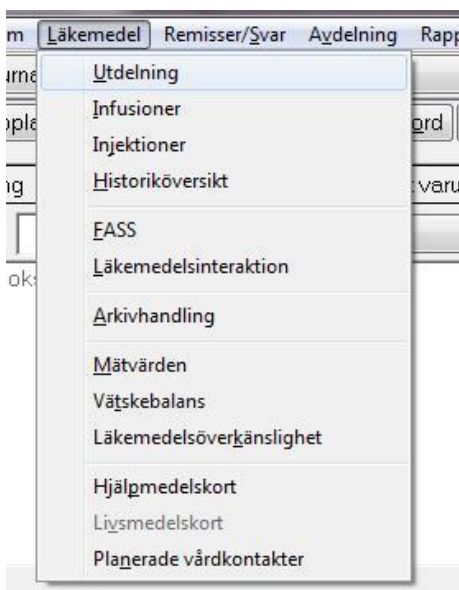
m Läkemedel Remisser/Svar Avdelning Rapp
urna
pla
ord
ng
varu
ok

Utdelning
Infusioner
Injektioner
Historiköversikt

FASS
Läkemedelsinteraktion

Arkivhandling

Mätvärden
Vätskebalans
Läkemedelsöverkänslighet

Hjälpmedelskort
Livsmedelskort
Planerade vårdkontakter